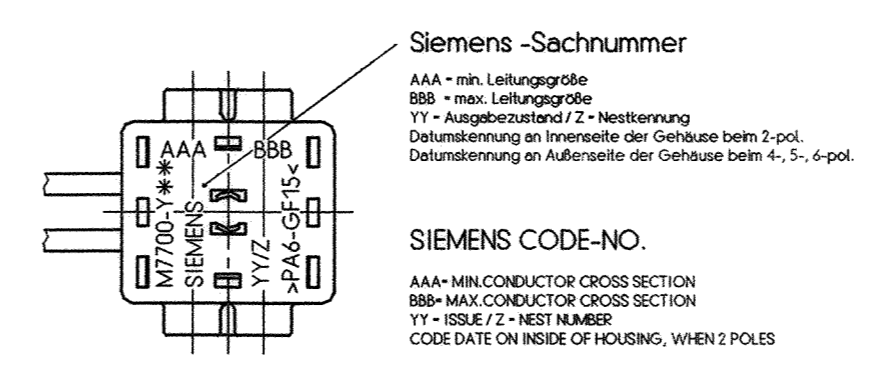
AAA
BBB
M7700-Y✱✱
SIEMENS
SIEMENS
-
YY/Z
>PA6-GF15<

Siemens -Sachnummer

AAA = min. Leitungsgröße
BBB = max. Leitungsgröße
YY = Ausgabezustand / Z = Nestkennung
Datumskennung an Innenseite der Gehäuse beim 2-pol.
Datumskennung an Außenseite der Gehäuse beim 4-, 5-, 6-pol.

SIEMENS CODE-NO.

AAA= MIN.CONDUCTOR CROSS SECTION
BBB= MAX.CONDUCTOR CROSS SECTION
YY = ISSUE / Z = NEST NUMBER
CODE DATE ON INSIDE OF HOUSING, WHEN 2 POLES